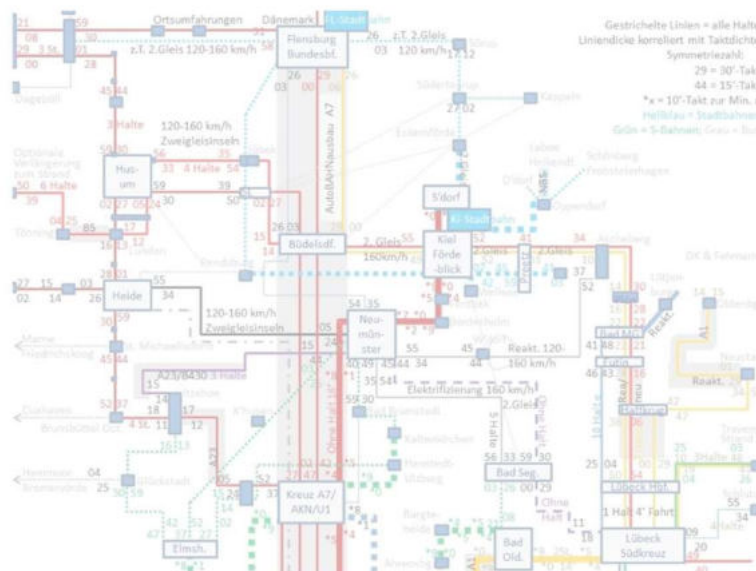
21 59 Ortsumfahrungen Dänemark FL-Stadtbahn
08 3 St. 01 28
00

Flensburg Bundesbf.
26 z.T. 2.Gleis
03 120 km/h
z.T. 2.Gleis 120-160 km/h
26 09
03 27

Gestrichelte Linien = alle Halte
Liniendicke korreliert mit Taktdichte
Symmetriezahl:
29 = 30'-Takt
44 = 15'-Takt
*x = 10'-Takt zur Min.
Hellblau = Stadtbahn
Grün = S-Bahnen; Grau = Bus

45 44
3 Halte
120-160 km/h
Zweigleisinseln
56 33 4 Halte 54
59 30
Husum
59
02 27 05 24 30
50 02 27
Optionale Verlängerung zum Strand
50 6 Halte
39
04 25
85 17
Tönning
29 13 12
Autobahnausbau A7
27 02
S'dorf
Kiel-Stadtbahn
Büdelsdf.
15 26 03
2. Gleis 55
160km/h
Kiel Förde-blick
52 2.Gleis
34
27 15
02 14
26 Heide 34
28 21
30 59
45 44
120-160 km/h
Zweigleisinseln
54 35
Neumünster
05 24
40 49 45 44 34
55 45
Reakt. 120-160 km/h
35 54
Elektrifizierung 160 km/h
A23/B430 3 Halte
15
18 17
11 12
16 13
52 57
4 St.
59 30
2.Gleis
5 Halte
56 33 59 30
Bad Seg.
Ohne Halt
11
04
25 50 59
42 52 02
47 57 12
Elmsh.
Kreuz A7/AKN/U1
Bad Old.
1 Halt 4' Fahrt
Lübeck Südkreuz
41 48 21
46 43
Lübeck Hbf.
25 04
00 29
Reakt.
A1
37
55
34